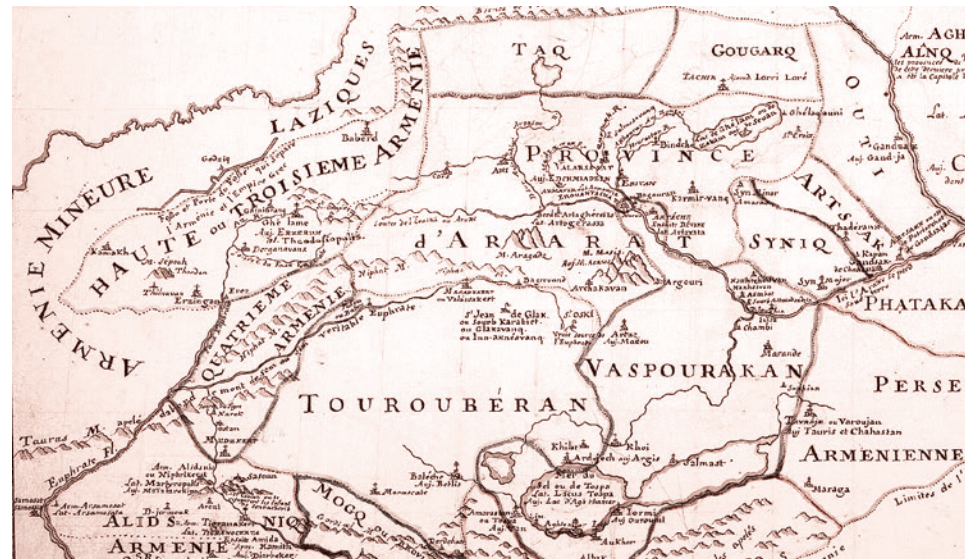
TAQ

GOUGARQ

TACHIR

Arm. AGH
ALNQ

OUTI

LAZIQUES

ARMENIE MINEURE

HAUTE ou TROISIEME ARMENIE

Baberd

PROVINCE

d'ARARAT

ARTSAKH

SYNIQ

PHATAKA

QUATRIEME ARMENIE

TOUROUBERAN

VASPOURAKAN

PERSE

ARMENIENNE

MOCQ

ALIDS

ARMENIE

Euphrate

Taurus M.

Erzingan

Khoi

Ardjech auj. Argis

Salmast

Maraga

Marande

Eriwan

M. Aragads

Argouri

Limites de l'

Gandja

Tauris et Chahastan

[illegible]